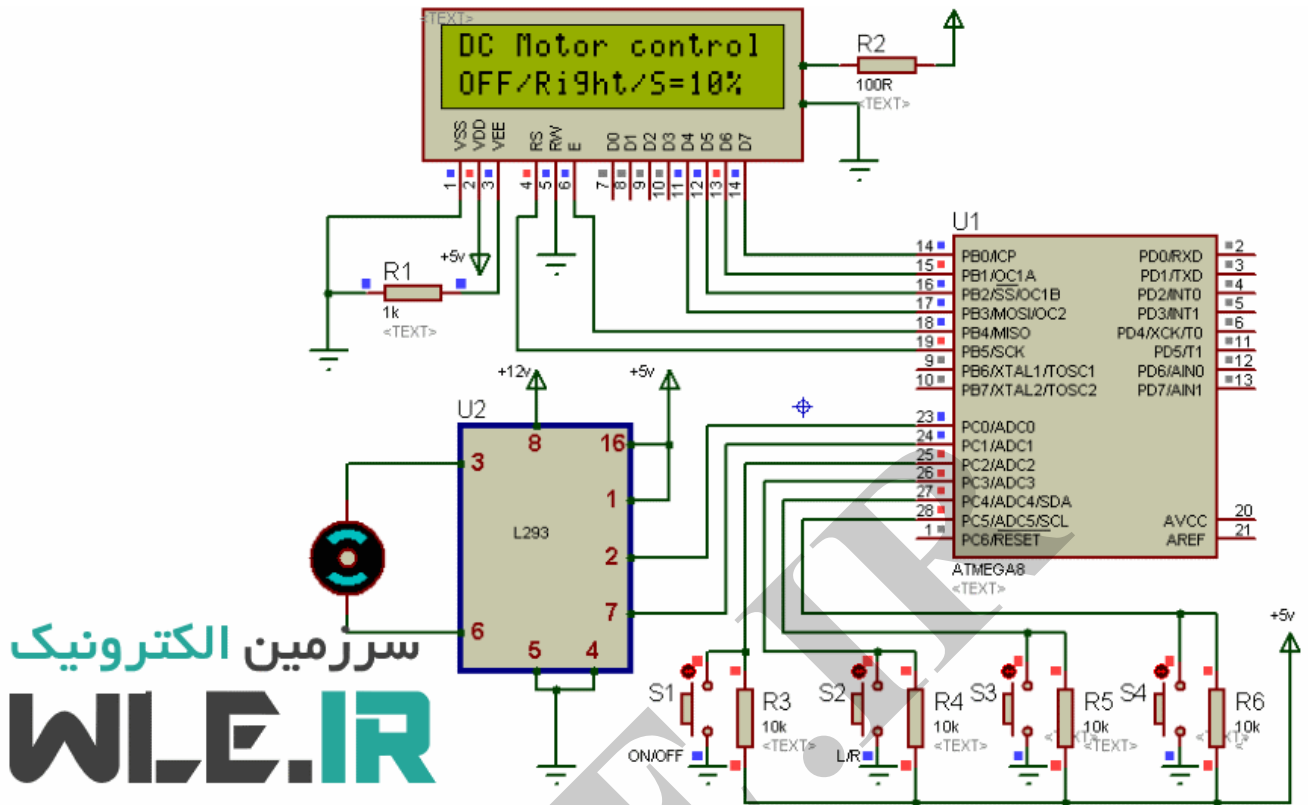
<TEXT>
DC Motor control
OFF/Right/S=10%
VSS VDD VEE RS RW E D0 D1 D2 D3 D4 D5 D6 D7
1 2 3 4 5 6 7 8 9 10 11 12 13 14
R2
100R
<TEXT>
+5v
R1
1k
<TEXT>
U1
14 PB0/ICP
15 PB1/OC1A
16 PB2/SS/OC1B
17 PB3/MOSI/OC2
18 PB4/MISO
19 PB5/SCK
9 PB6/XTAL1/TOSC1
10 PB7/XTAL2/TOSC2
PD0/RXD 2
PD1/TXD 3
PD2/INT0 4
PD3/INT1 5
PD4/XCK/T0 6
PD5/T1 11
PD6/AIN0 12
PD7/AIN1 13
23 PC0/ADC0
24 PC1/ADC1
25 PC2/ADC2
26 PC3/ADC3
27 PC4/ADC4/SDA
28 PC5/ADC5/SCL
1 PC6/RESET
AVCC 20
AREF 21
ATMEGA8
<TEXT>
+12v
+5v
U2
8
16
3
1
L293
2
7
6
5
4
+5v
S1
R3
10k
<TEXT>
ON/OFF
S2
R4
10k
<TEXT>
L/R
S3
R5
10k
<TEXT>
S4
R6
10k
<TEXT>
سرزمین الکترونیک
WLE.IR